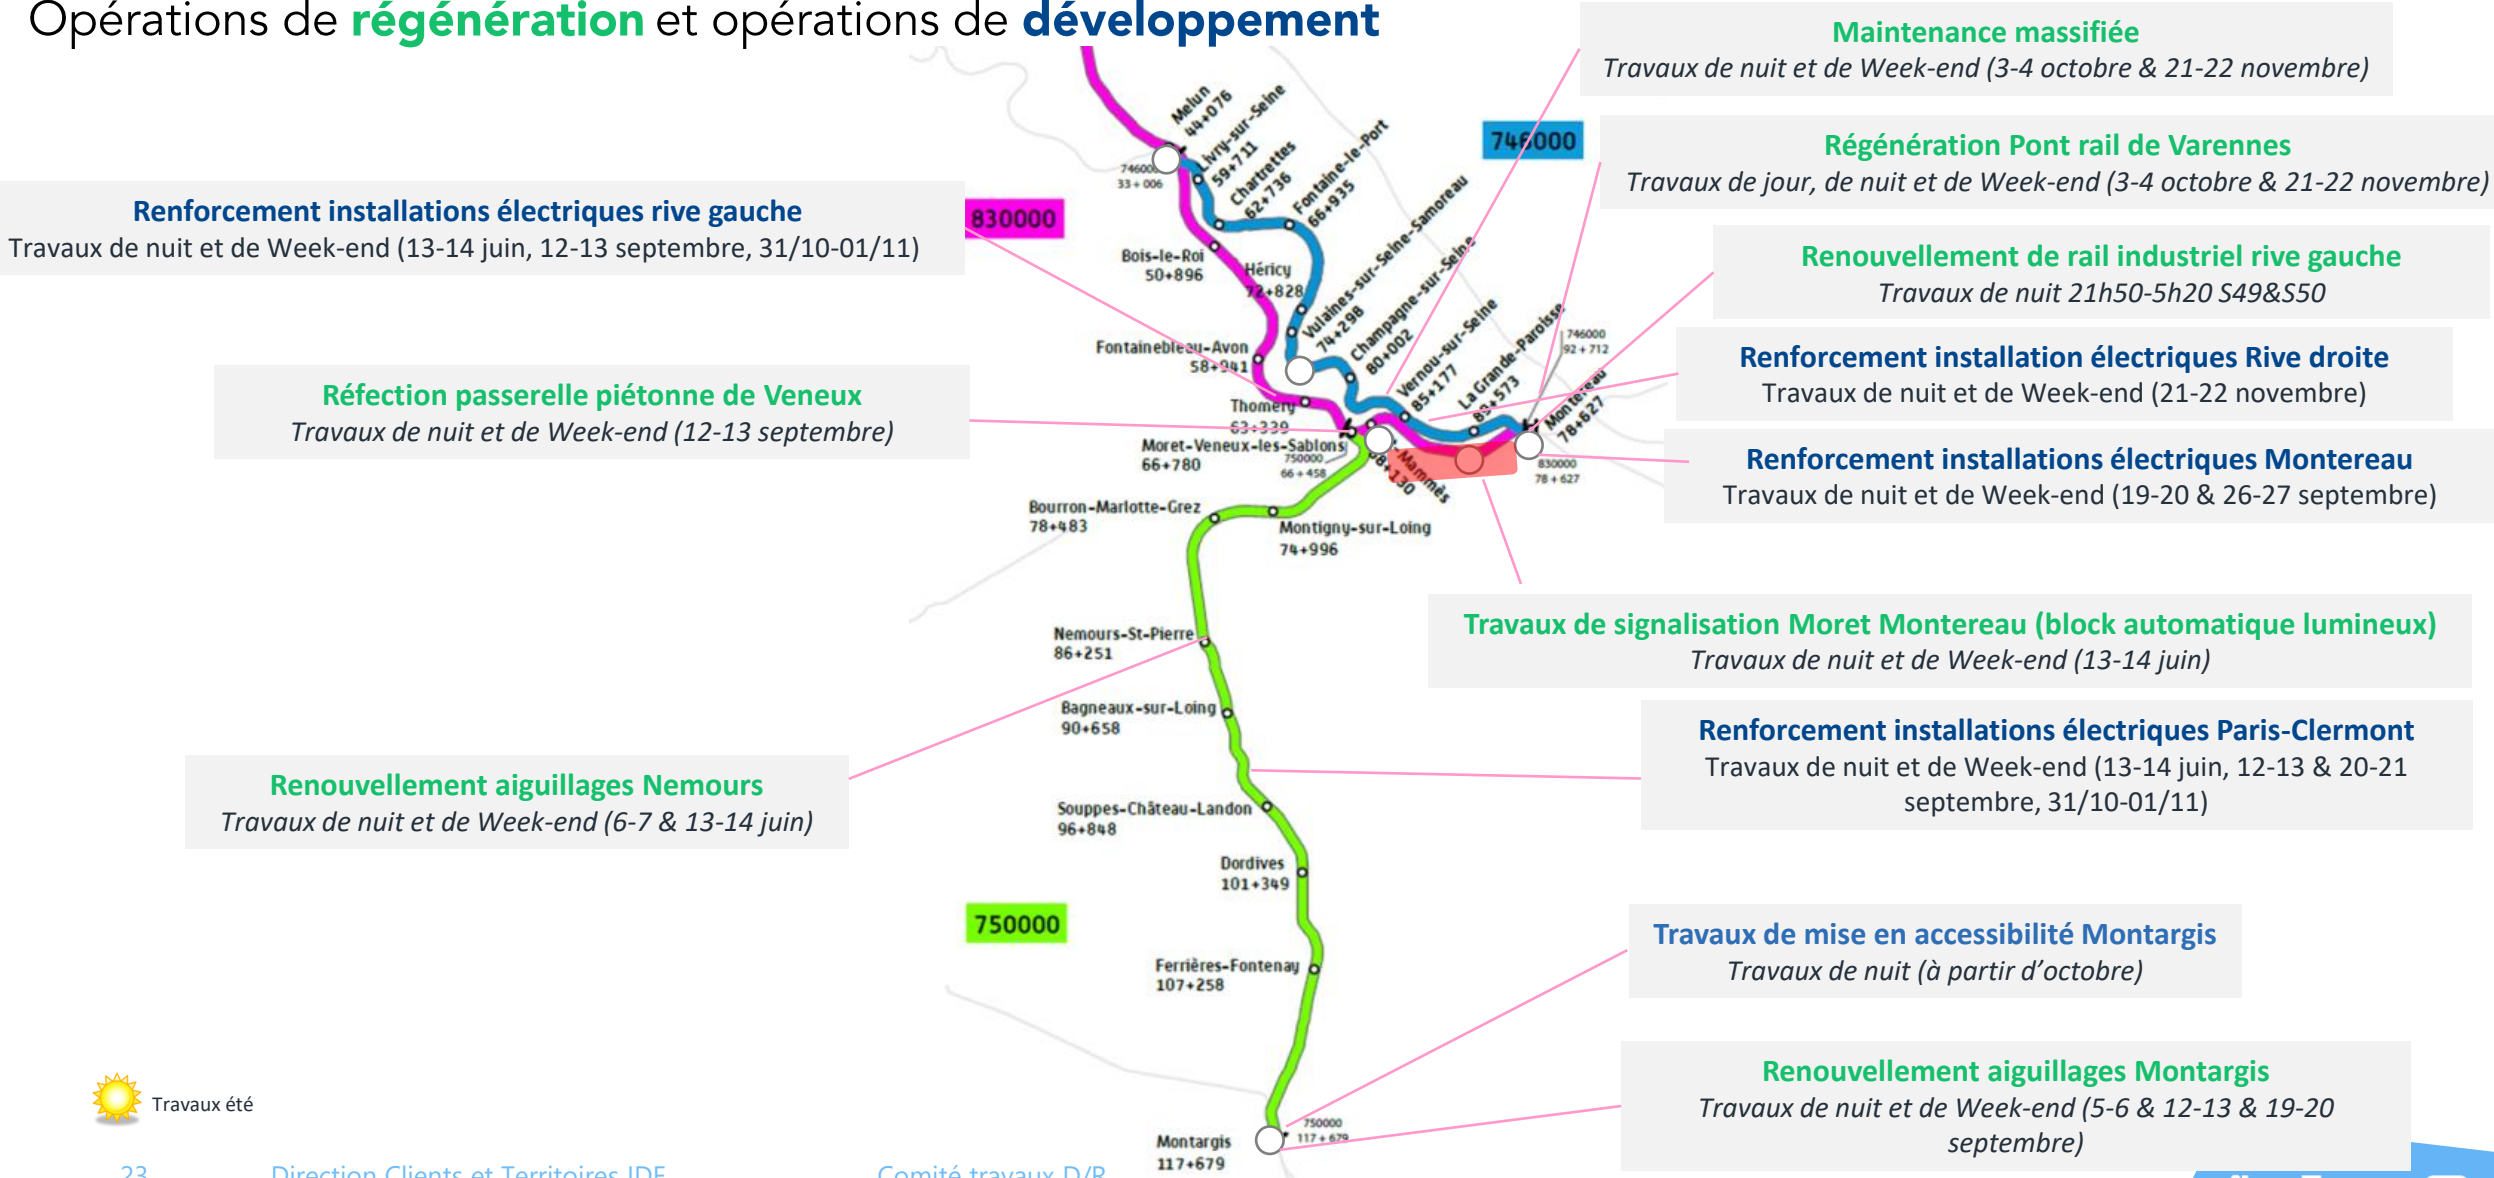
Opérations de régénération et opérations de développement

Maintenance massifiée
Travaux de nuit et de Week-end (3-4 octobre & 21-22 novembre)

746000

Régénération Pont rail de Varennes
Travaux de jour, de nuit et de Week-end (3-4 octobre & 21-22 novembre)

Renforcement installations électriques rive gauche
Travaux de nuit et de Week-end (13-14 juin, 12-13 septembre, 31/10-01/11)

830000

Renouvellement de rail industriel rive gauche
Travaux de nuit 21h50-5h20 S49&S50

Renforcement installation électriques Rive droite
Travaux de nuit et de Week-end (21-22 novembre)

Réfection passerelle piétonne de Veneux
Travaux de nuit et de Week-end (12-13 septembre)

Renforcement installations électriques Montereau
Travaux de nuit et de Week-end (19-20 & 26-27 septembre)

Melun 44+076
746000 33+006
Livry-sur-Seine 59+711
Chartrettes 62+736
Fontaine-le-Port 66+935
Bois-le-Roi 50+896
Héricy 72+828
Vulaines-sur-Seine-Samoreau 74+298
Champagne-sur-Seine 80+002
Fontainebleau-Avon 58+941
Vernou-sur-Seine 85+177
La Grande-Paroisse 83+573
746000 92+712
Montereau 78+627
Thomery 63+339
Moret-Veneux-les-Sablons 66+780
750000 66+458
St-Mammès 68+130
830000 78+627
Bourron-Marlotte-Grez 78+483
Montigny-sur-Loing 74+996
Nemours-St-Pierre 86+251
Bagneaux-sur-Loing 90+658
Souppes-Château-Landon 96+848
Dordives 101+349
Ferrières-Fontenay 107+258
Montargis 117+679
750000 117+679

Travaux de signalisation Moret Montereau (block automatique lumineux)
Travaux de nuit et de Week-end (13-14 juin)

Renforcement installations électriques Paris-Clermont
Travaux de nuit et de Week-end (13-14 juin, 12-13 & 20-21 septembre, 31/10-01/11)

Renouvellement aiguillages Nemours
Travaux de nuit et de Week-end (6-7 & 13-14 juin)

750000

Travaux de mise en accessibilité Montargis
Travaux de nuit (à partir d'octobre)

Renouvellement aiguillages Montargis
Travaux de nuit et de Week-end (5-6 & 12-13 & 19-20 septembre)

Travaux été

23 Direction Clients et Territoires IDF Comité travaux D/R